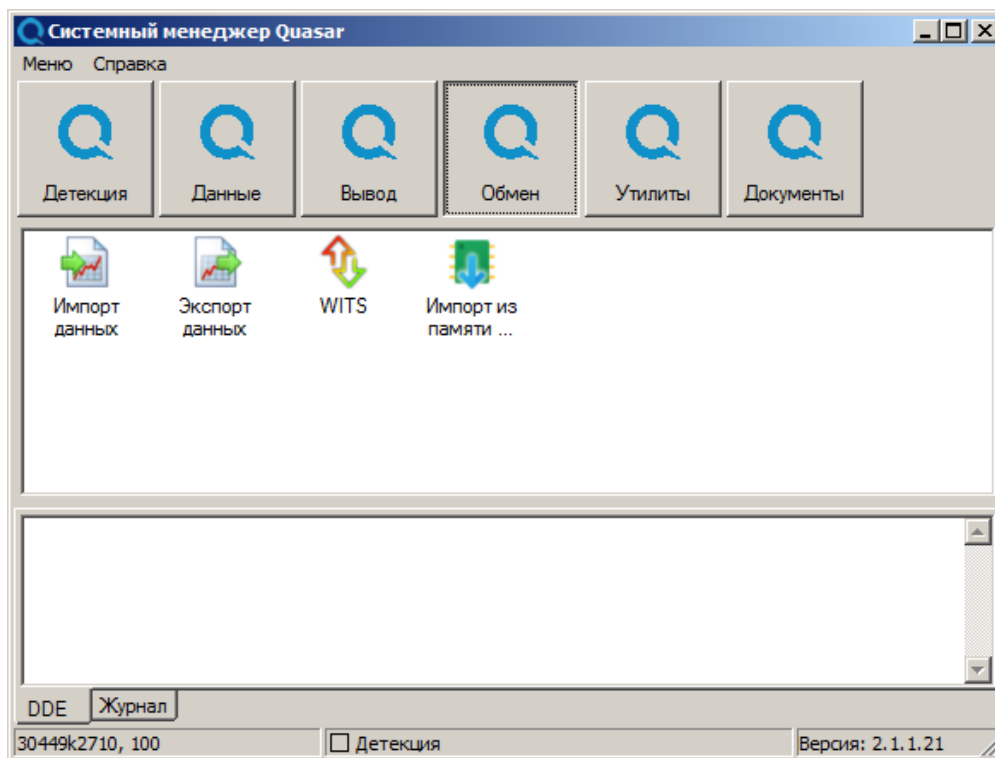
Системный менеджер Quasar

Меню Справка

Детекция Данные Вывод Обмен Утилиты Документы

Импорт данных

Экспорт данных

WITS

Импорт из памяти ...

DDE Журнал

30449k2710, 100

Детекция

Версия: 2.1.1.21